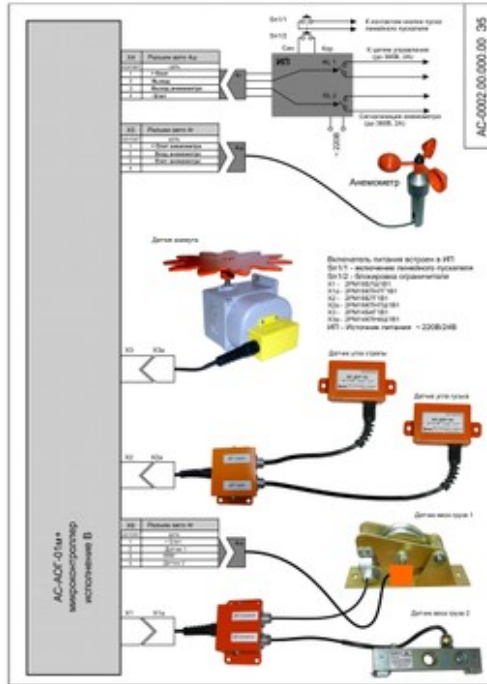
АС-0002.00.000.00 Э5

SA1/1

SA1/2

К контактам кнопки пуска линейного пускателя

ИП

К цепям управления (до 380В, 2А)

Сигнализация анемометра (до 380В, 2А)

~ 220В

X4 Разъем мото-4у

+ Вых

Выход

Выход анемометра

Вых

X5 Разъем мото-4г

+ Вых анемометра

Вход анемометра

Вых. анемометра

Анемометр

Датчик азимута

Включатель питания встроен в ИП
SA1/1 - включение линейного пускателя
SA1/2 - блокировка ограничителя
X1 - 2РМ18Б7Ш1В1
X1а - 2РМ18КПН7Г1В1
X2 - 2РМ18Б7Г1В1
X2а - 2РМ18КПН7Ш1В1
X3 - 2РМ18Б4Г1В1
X3а - 2РМ18КПН4Ш1В1
ИП - Источник питания ~ 220В/24В

X3 X3а

Датчик угла стрелы

Датчик угла груза

X2 X2а

X6 Разъем мото-4г

Датчик 1

Датчик веса груза 1

X1 X1а

Датчик веса груза 2

АС-АОГ-01м микроконтроллер исполнения В